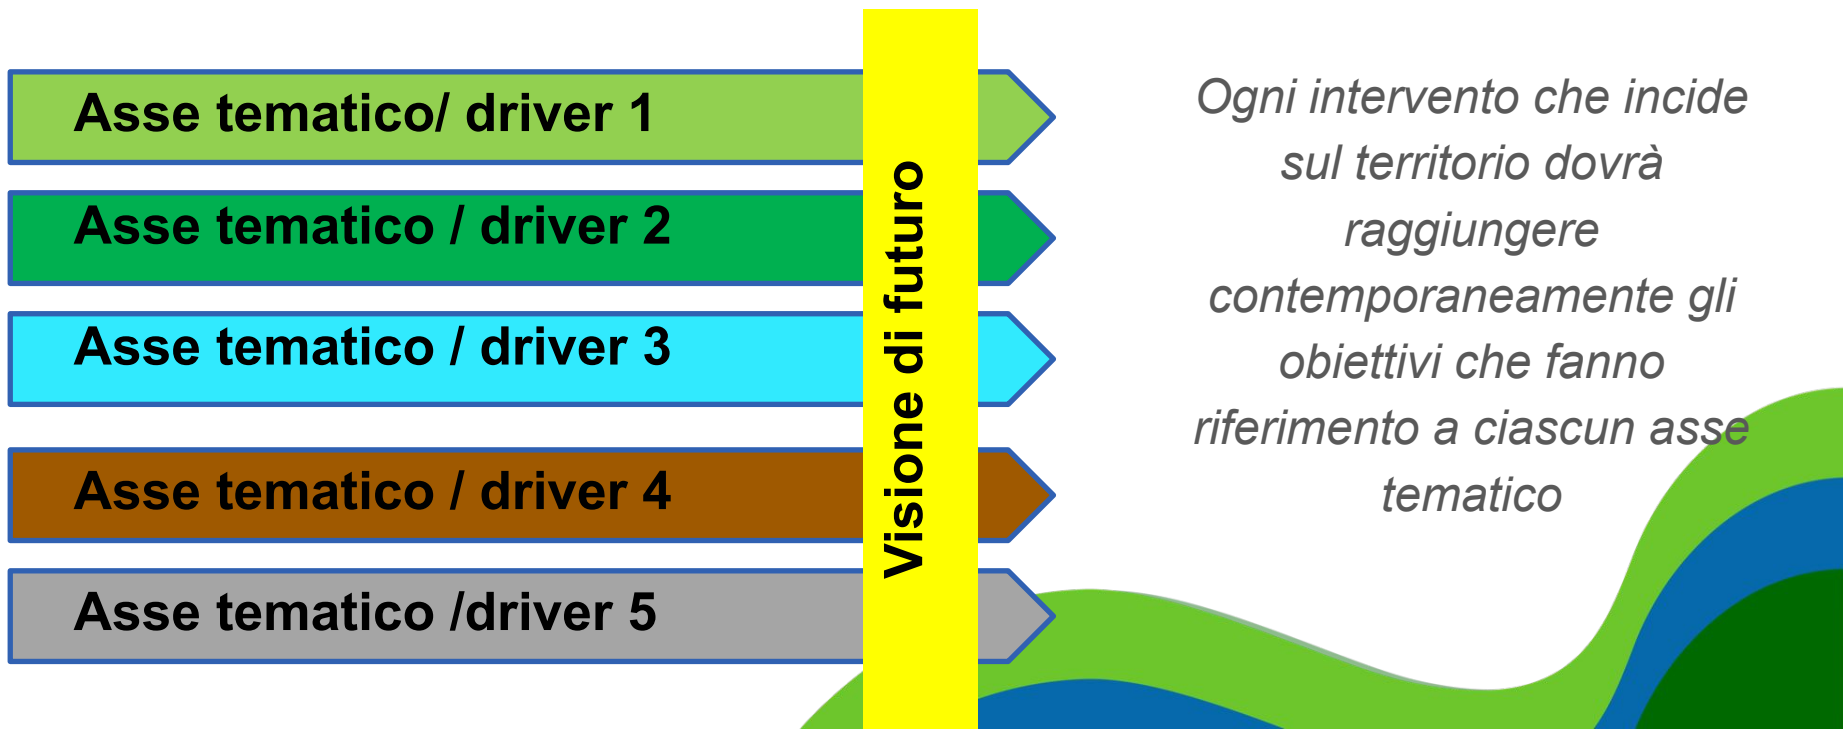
Asse tematico/ driver 1

Asse tematico / driver 2

Asse tematico / driver 3

Asse tematico / driver 4

Asse tematico /driver 5

Visione di futuro

Ogni intervento che incide sul territorio dovrà raggiungere contemporaneamente gli obiettivi che fanno riferimento a ciascun asse tematico